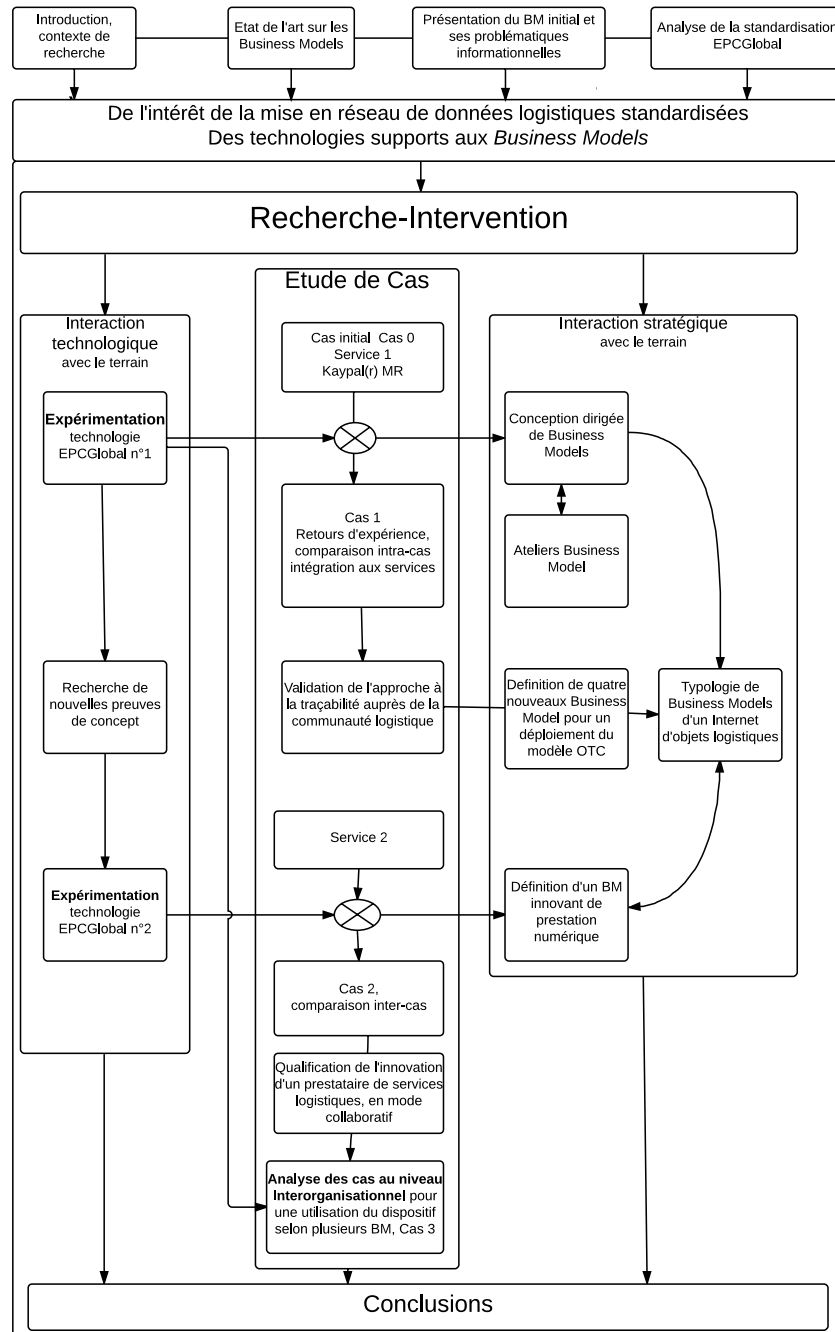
Introduction, contexte de recherche

Etat de l'art sur les Business Models

Présentation du BM initial et ses problématiques informationnelles

Analyse de la standardisation EPCGlobal

De l'intérêt de la mise en réseau de données logistiques standardisées
Des technologies supports aux *Business Models*

Recherche-Intervention

Interaction technologique avec le terrain

**Expérimentation** technologie EPCGlobal n°1

Recherche de nouvelles preuves de concept

**Expérimentation** technologie EPCGlobal n°2

Etude de Cas

Cas initial Cas 0 Service 1 Kaypal(r) MR

Cas 1 Retours d'expérience, comparaison intra-cas intégration aux services

Validation de l'approche à la traçabilité auprès de la communauté logistique

Service 2

Cas 2, comparaison inter-cas

Qualification de l'innovation d'un prestataire de services logistiques, en mode collaboratif

**Analyse des cas au niveau Interorganisationnel** pour une utilisation du dispositif selon plusieurs BM, Cas 3

Interaction stratégique avec le terrain

Conception dirigée de Business Models

Ateliers Business Model

Definition de quatre nouveaux Business Model pour un déploiement du modèle OTC

Typologie de Business Models d'un Internet d'objets logistiques

Définition d'un BM innovant de prestation numérique

Conclusions